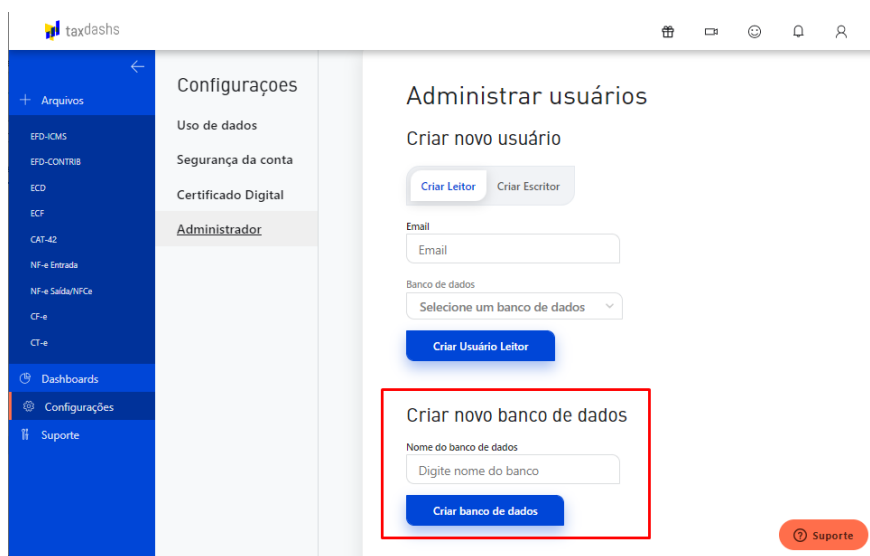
taxdashs

Arquivos

EFD-ICMS

EFD-CONTRIB

ECD

ECF

CAT-42

NF-e Entrada

NF-e Saída/NFCe

CF-e

CT-e

Dashboards

Configurações

Suporte

Configuraçoes

Uso de dados

Segurança da conta

Certificado Digital

Administrador

Administrar usuários

Criar novo usuário

Criar Leitor

Criar Escritor

Email

Email

Banco de dados

Selecione um banco de dados

Criar Usuário Leitor

Criar novo banco de dados

Nome do banco de dados

Digite nome do banco

Criar banco de dados

Suporte